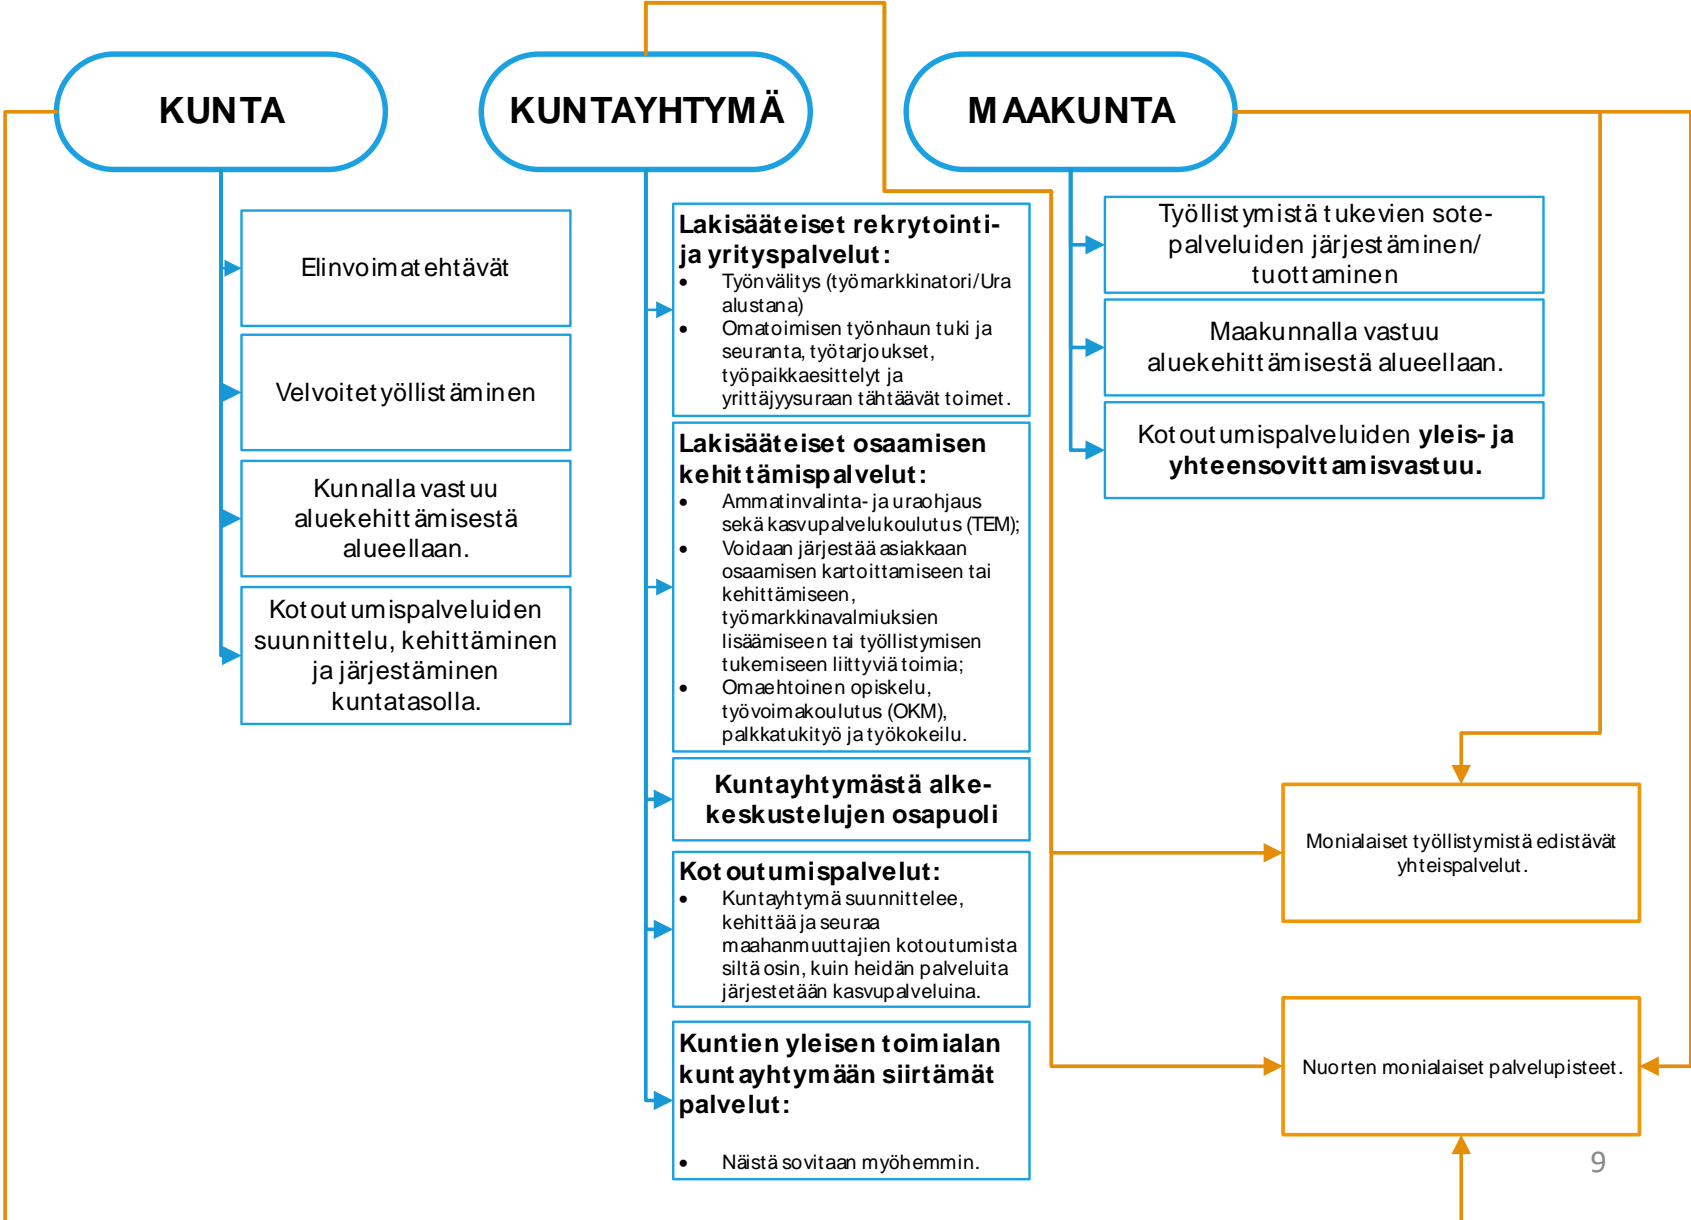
KUNTA

KUNTAYHTYMÄ

MAAKUNTA

Elinvoimatehtävät

Velvoitetyöllistäminen

Kunnalla vastuu aluekehittämisestä alueellaan.

Kotoutumispalveluiden suunnittelu, kehittäminen ja järjestäminen kuntatasolla.

**Lakisääteiset rekrytointi- ja yrityspalvelut:**
- Työnvälitys (työmarkkinatori/Ura alustana)
- Omatoimisen työnhaun tuki ja seuranta, työtarjoukset, työpaikkaesittelyt ja yrittäjyysuraan tähtäävät toimet.

**Lakisääteiset osaamisen kehittämispalvelut:**
- Ammatinvalinta- ja uraohjaus sekä kasvupalvelukoulutus (TEM);
- Voidaan järjestää asiakkaan osaamisen kartoittamiseen tai kehittämiseen, työmarkkinavalmiuksien lisäämiseen tai työllistymisen tukemiseen liittyviä toimia;
- Omaehtoinen opiskelu, työvoimakoulutus (OKM), palkkatukityö ja työkokeilu.

**Kuntayhtymästä alke-keskustelujen osapuoli**

**Kotoutumispalvelut:**
- Kuntayhtymä suunnittelee, kehittää ja seuraa maahanmuuttajien kotoutumista siltä osin, kuin heidän palveluita järjestetään kasvupalveluina.

**Kuntien yleisen toimialan kuntayhtymään siirtämät palvelut:**
- Näistä sovitaan myöhemmin.

Työllistymistä tukevien sote-palveluiden järjestäminen/ tuottaminen

Maakunnalla vastuu aluekehittämisestä alueellaan.

Kotoutumispalveluiden **yleis- ja yhteensovittamisvastuu.**

Monialaiset työllistymistä edistävät yhteispalvelut.

Nuorten monialaiset palvelupisteet.

9